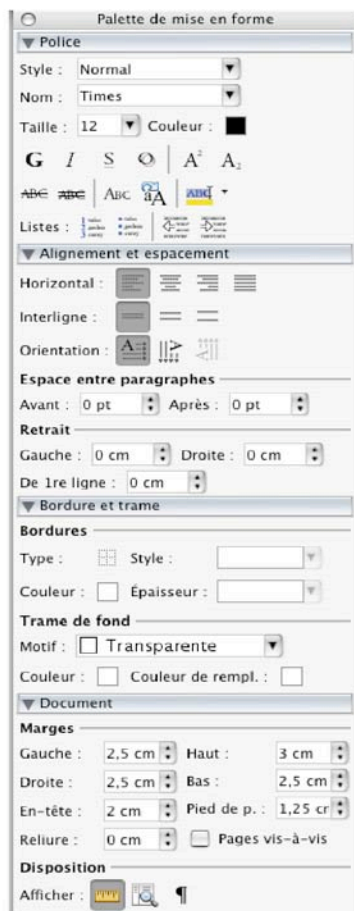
Palette de mise en forme

▼ Police

Style : Normal

Nom : Times

Taille : 12 Couleur :

G I S O A² A₂

ABC ABC ABC ãA abc

Listes :

▼ Alignement et espacement

Horizontal :

Interligne :

Orientation :

Espace entre paragraphes

Avant : 0 pt Après : 0 pt

Retrait

Gauche : 0 cm Droite : 0 cm

De 1re ligne : 0 cm

▼ Bordure et trame

Bordures

Type : Style :

Couleur : Épaisseur :

Trame de fond

Motif : Transparente

Couleur : Couleur de rempl. :

▼ Document

Marges

Gauche : 2,5 cm Haut : 3 cm

Droite : 2,5 cm Bas : 2,5 cm

En-tête : 2 cm Pied de p. : 1,25 cr

Reliure : 0 cm Pages vis-à-vis

Disposition

Afficher : ¶